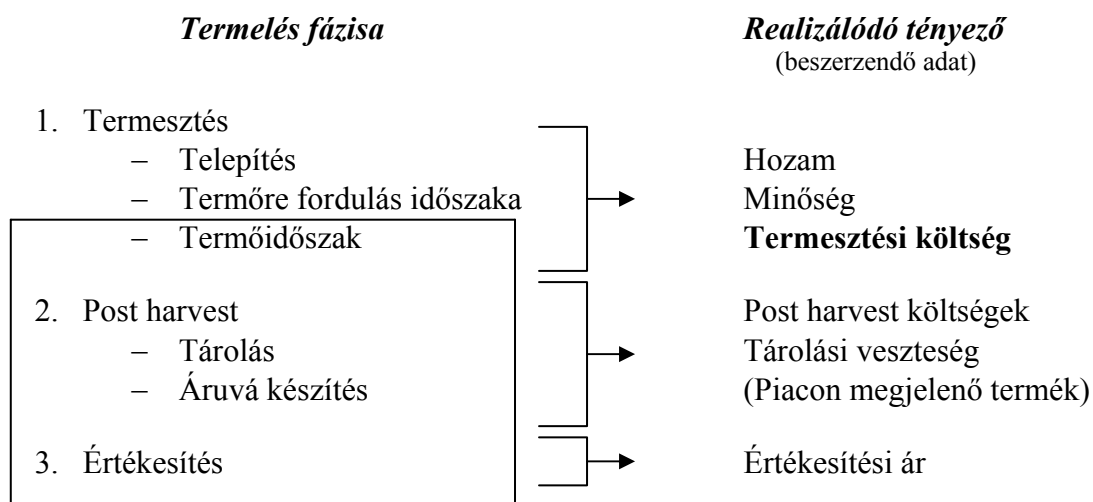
*Termelés fázisa*

*Realizálódó tényező*
(beszerzendő adat)

1. Termesztés
   – Telepítés
   – Termőre fordulás időszaka
   – Termőidőszak

Hozam
Minőség
**Termesztési költség**

2. Post harvest
   – Tárolás
   – Áruvá készítés

Post harvest költségek
Tárolási veszteség
(Piacon megjelenő termék)

3. Értékesítés

Értékesítési ár